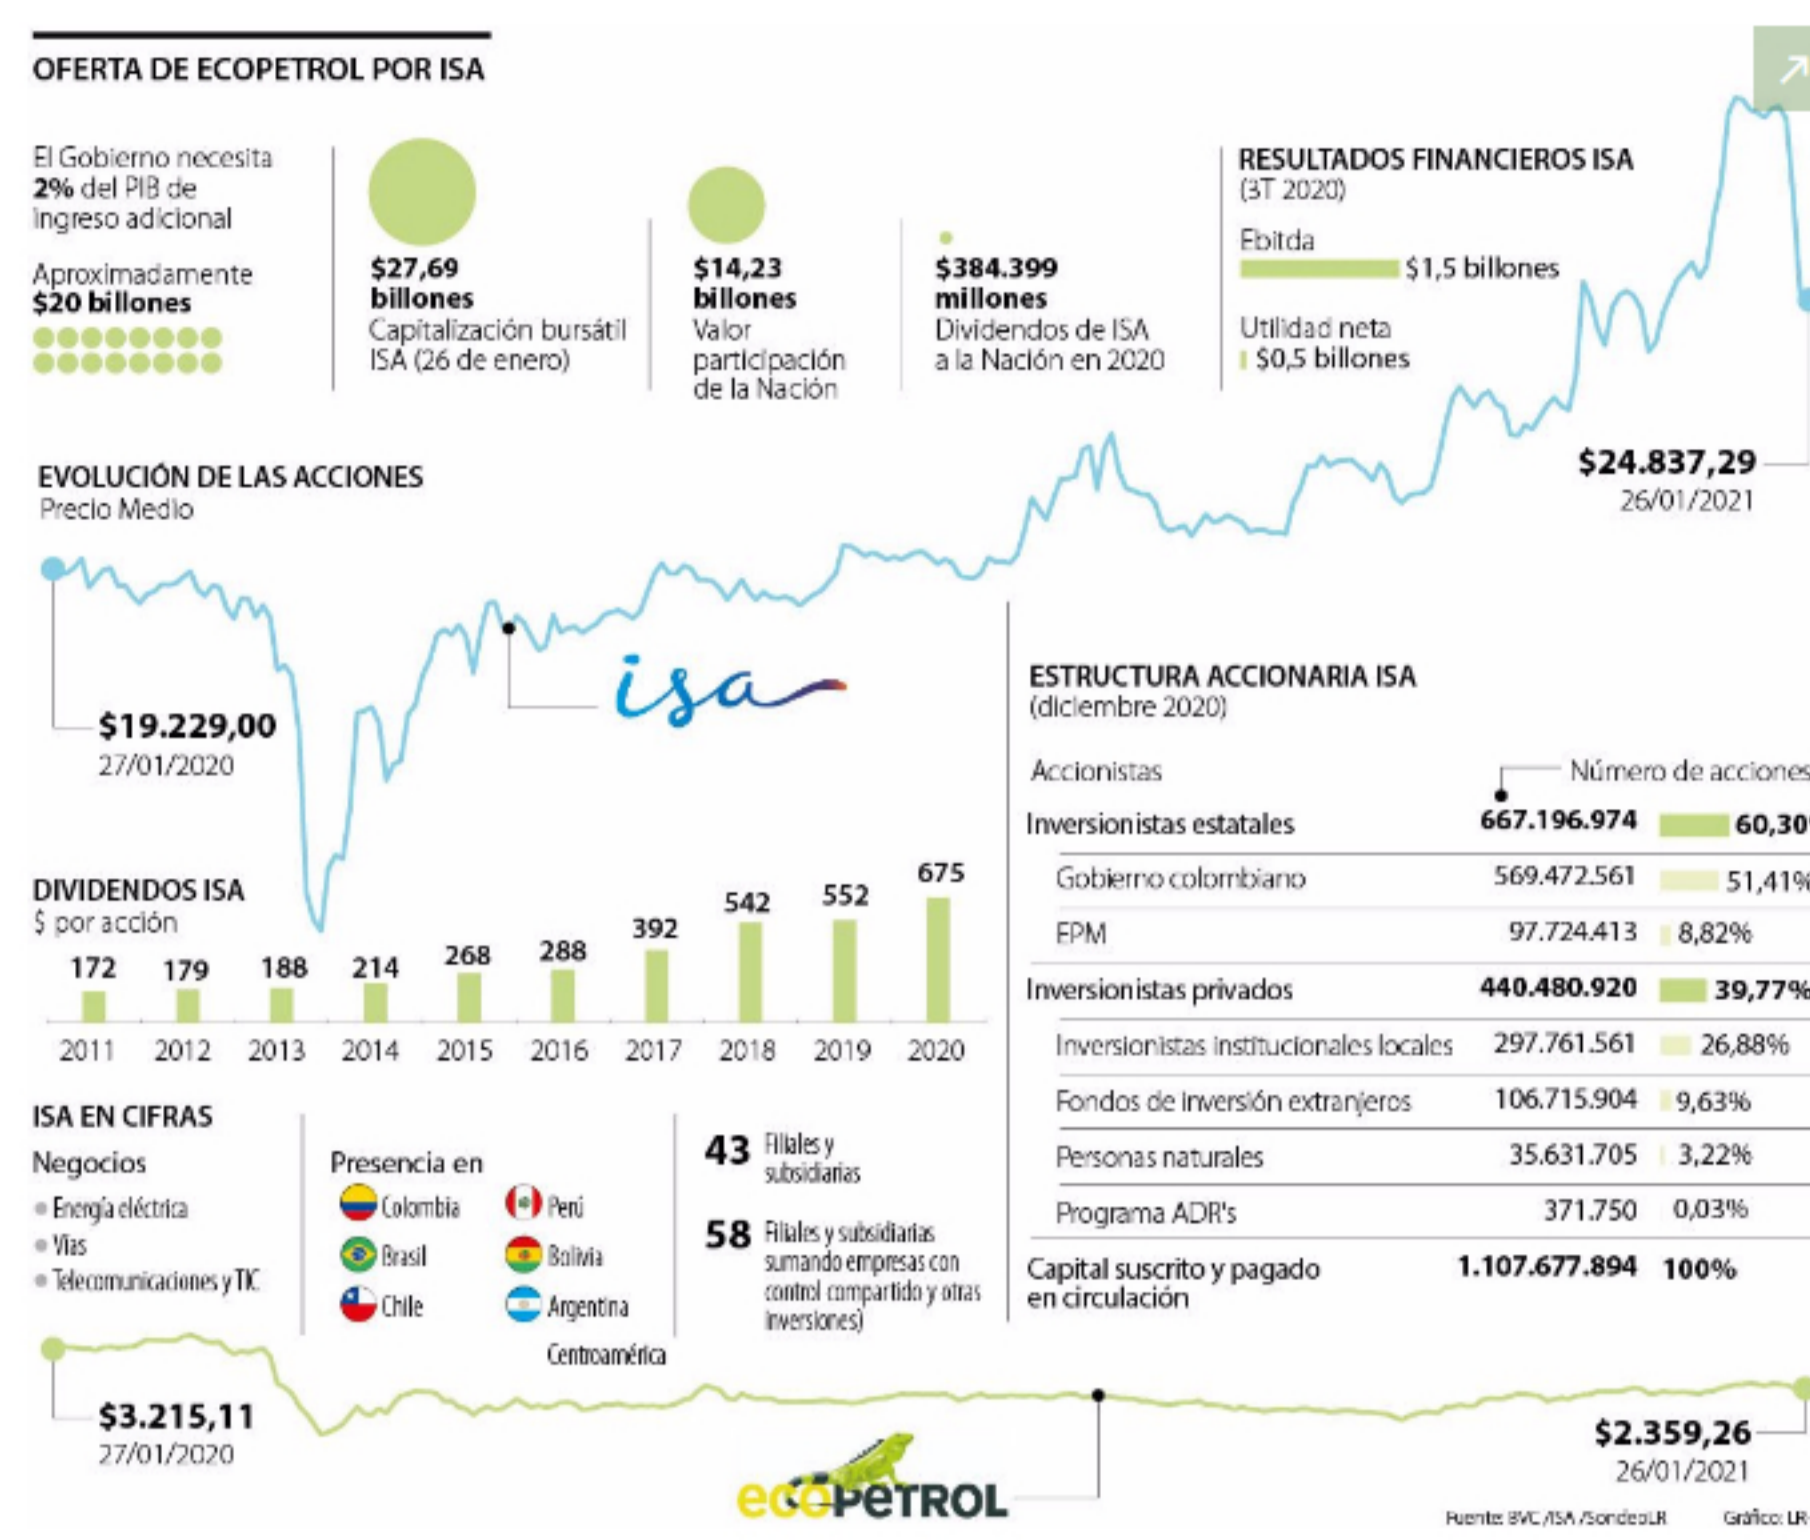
OFERTA DE ECOPETROL POR ISA

El Gobierno necesita **2%** del PIB de ingreso adicional

Aproximadamente **$20 billones**

**$27,69 billones** Capitalización bursátil ISA (26 de enero)

**$14,23 billones** Valor participación de la Nación

**$384.399 millones** Dividendos de ISA a la Nación en 2020

RESULTADOS FINANCIEROS ISA
(3T 2020)

Ebitda $1,5 billones

Utilidad neta $0,5 billones

EVOLUCIÓN DE LAS ACCIONES
Precio Medio

$24.837,29
26/01/2021

$19.229,00
27/01/2020

isa

ESTRUCTURA ACCIONARIA ISA
(diciembre 2020)

| Accionistas | Número de acciones | |
|---|---|---|
| Inversionistas estatales | 667.196.974 | 60,30 |
| Gobierno colombiano | 569.472.561 | 51,41% |
| EPM | 97.724.413 | 8,82% |
| Inversionistas privados | 440.480.920 | 39,77% |
| Inversionistas institucionales locales | 297.761.561 | 26,88% |
| Fondos de inversión extranjeros | 106.715.904 | 9,63% |
| Personas naturales | 35.631.705 | 3,22% |
| Programa ADR's | 371.750 | 0,03% |
| Capital suscrito y pagado en circulación | 1.107.677.894 | 100% |

DIVIDENDOS ISA
$ por acción

| 2011 | 2012 | 2013 | 2014 | 2015 | 2016 | 2017 | 2018 | 2019 | 2020 |
|---|---|---|---|---|---|---|---|---|---|
| 172 | 179 | 188 | 214 | 268 | 288 | 392 | 542 | 552 | 675 |

ISA EN CIFRAS

Negocios
• Energía eléctrica
• Vías
• Telecomunicaciones y TIC

Presencia en
Colombia
Perú
Brasil
Bolivia
Chile
Argentina
Centroamérica

43 Filiales y subsidiarias

58 Filiales y subsidiarias sumando empresas con control compartido y otras inversiones)

$3.215,11
27/01/2020

ecopetrol

$2.359,26
26/01/2021

Fuente: BVC /ISA /SondeoLR Gráfico: LR